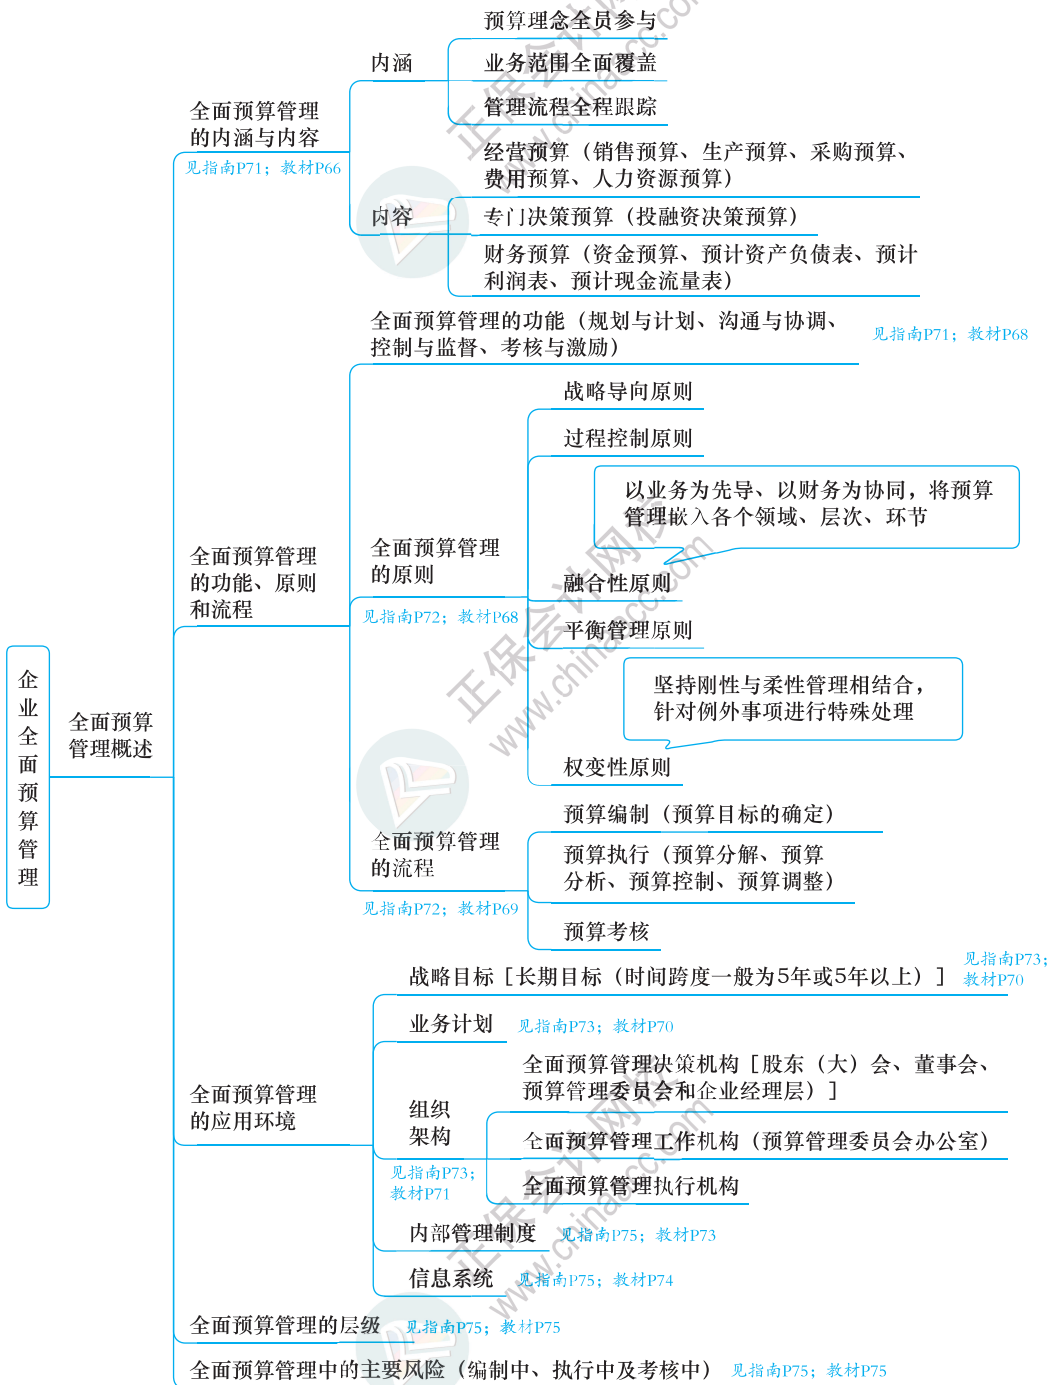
企业全面预算管理

全面预算管理概述

全面预算管理的内涵与内容
见指南P71；教材P66

内涵
预算理念全员参与
业务范围全面覆盖
管理流程全程跟踪

内容
经营预算（销售预算、生产预算、采购预算、费用预算、人力资源预算）
专门决策预算（投融资决策预算）
财务预算（资金预算、预计资产负债表、预计利润表、预计现金流量表）

全面预算管理的功能、原则和流程

全面预算管理的功能（规划与计划、沟通与协调、控制与监督、考核与激励）
见指南P71；教材P68

全面预算管理的原则
见指南P72；教材P68
战略导向原则
过程控制原则
融合性原则
以业务为先导、以财务为协同，将预算管理嵌入各个领域、层次、环节
平衡管理原则
权变性原则
坚持刚性与柔性管理相结合，针对例外事项进行特殊处理

全面预算管理的流程
见指南P72；教材P69
预算编制（预算目标的确定）
预算执行（预算分解、预算分析、预算控制、预算调整）
预算考核

全面预算管理的应用环境
战略目标［长期目标（时间跨度一般为5年或5年以上）］ 见指南P73；教材P70
业务计划 见指南P73；教材P70
组织架构
见指南P73；教材P71
全面预算管理决策机构［股东（大）会、董事会、预算管理委员会和企业经理层）］
全面预算管理工作机构（预算管理委员会办公室）
全面预算管理执行机构
内部管理制度 见指南P75；教材P73
信息系统 见指南P75；教材P74

全面预算管理的层级 见指南P75；教材P75

全面预算管理中的主要风险（编制中、执行中及考核中） 见指南P75；教材P75